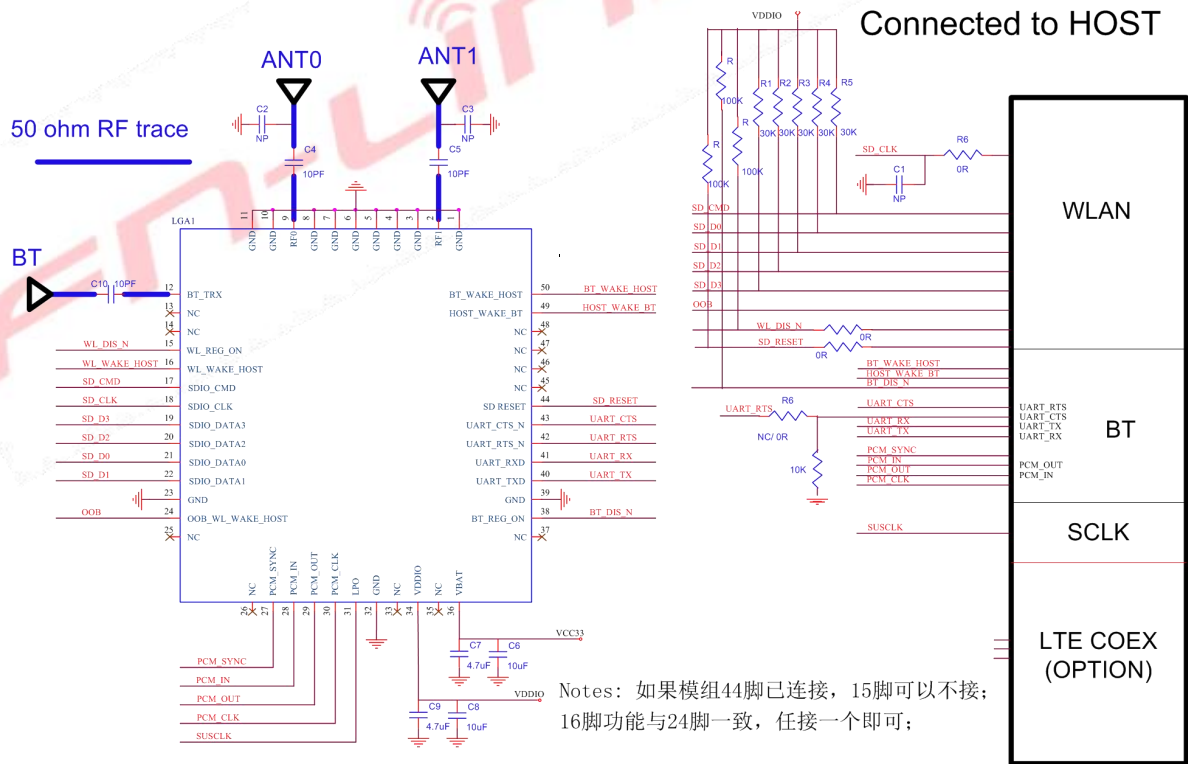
Connected to HOST

VDDIO

ANT0

ANT1

50 ohm RF trace

C2
NP

C3
NP

C4
10PF

C5
10PF

R
100K

R
100K

R
100K

R1
30K

R2
30K

R3
30K

R4
30K

R5
30K

R6
0R

SD_CLK

C1
NP

WLAN

LGA1

11 10 9 8 7 6 5 4 3 2 1

GND GND RF0 GND GND GND GND GND GND RF1 GND

BT

C10 10PF

12 BT_TRX
13 NC
14 NC
15 WL_REG_ON
16 WL_WAKE_HOST
17 SDIO_CMD
18 SDIO_CLK
19 SDIO_DATA3
20 SDIO_DATA2
21 SDIO_DATA0
22 SDIO_DATA1
23 GND
24 OOB_WL_WAKE_HOST
25 NC

WL_DIS_N
WL_WAKE_HOST
SD_CMD
SD_CLK
SD_D3
SD_D2
SD_D0
SD_D1
OOB

50 BT_WAKE_HOST
49 HOST_WAKE_BT
48 NC
47 NC
46 NC
45 NC
44 SD RESET
43 UART_CTS_N
42 UART_RTS_N
41 UART_RXD
40 UART_TXD
39 GND
38 BT_REG_ON
37 NC

BT_WAKE_HOST
HOST_WAKE_BT
SD_RESET
UART_CTS
UART_RTS
UART_RX
UART_TX
BT_DIS_N

SD_CMD
SD_D0
SD_D1
SD_D2
SD_D3
OOB

WL_DIS_N
0R
SD_RESET
0R

BT_WAKE_HOST
HOST_WAKE_BT
BT_DIS_N

UART_RTS
R6
NC/ 0R
10K

UART_CTS
UART_RX
UART_TX

UART_RTS
UART_CTS
UART_TX
UART_RX

BT

PCM_SYNC
PCM_IN
PCM_OUT
PCM_CLK

PCM_OUT
PCM_IN

SUSCLK

SCLK

LTE COEX
(OPTION)

NC PCM_SYNC PCM_IN PCM_OUT PCM_CLK LPO GND NC VDDIO NC VBAT

26 27 28 29 30 31 32 33 34 35 36

VCC33

C7
4.7uF

C6
10uF

VDDIO

C9
4.7uF

C8
10uF

PCM_SYNC
PCM_IN
PCM_OUT
PCM_CLK
SUSCLK

Notes: 如果模组44脚已连接，15脚可以不接；
16脚功能与24脚一致，任接一个即可；